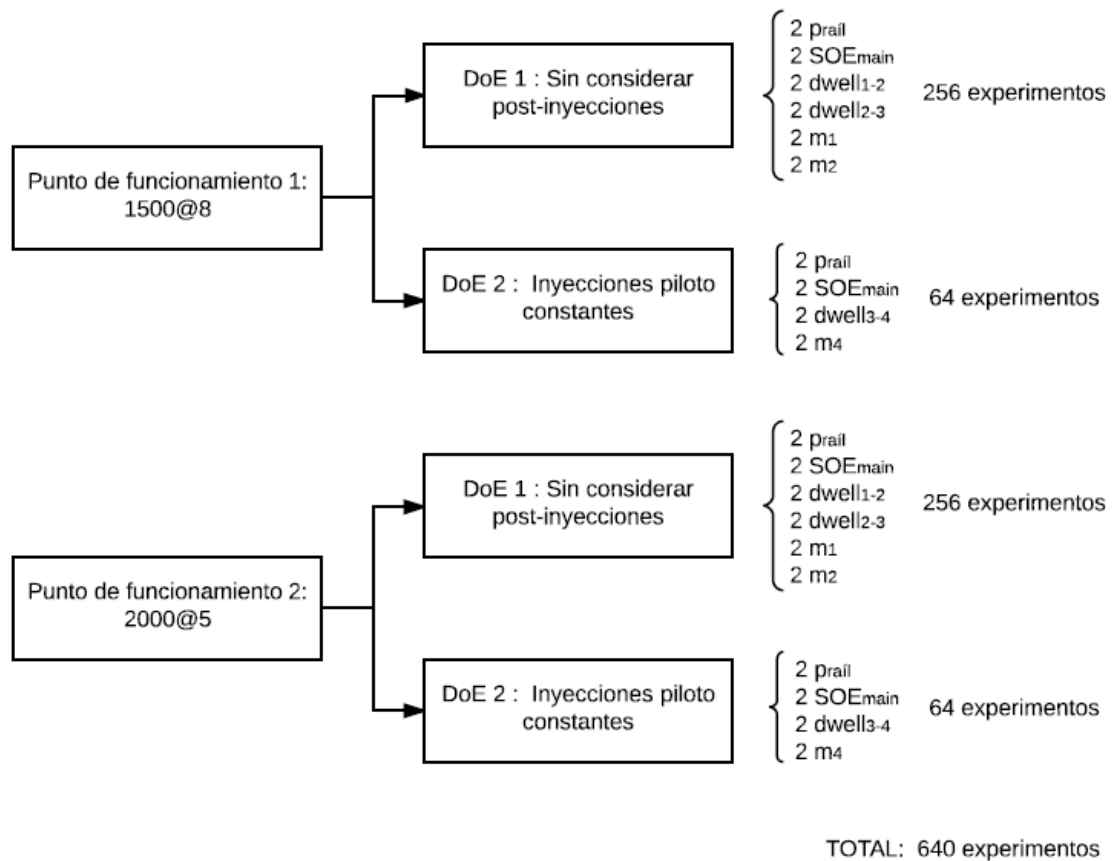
Punto de funcionamiento 1:
1500@8

DoE 1 : Sin considerar post-inyecciones

2 $p_{raíl}$
2 $SOE_{main}$
2 $dwell_{1-2}$
2 $dwell_{2-3}$
2 $m_1$
2 $m_2$

256 experimentos

DoE 2 : Inyecciones piloto constantes

2 $p_{raíl}$
2 $SOE_{main}$
2 $dwell_{3-4}$
2 $m_4$

64 experimentos

Punto de funcionamiento 2:
2000@5

DoE 1 : Sin considerar post-inyecciones

2 $p_{raíl}$
2 $SOE_{main}$
2 $dwell_{1-2}$
2 $dwell_{2-3}$
2 $m_1$
2 $m_2$

256 experimentos

DoE 2 : Inyecciones piloto constantes

2 $p_{raíl}$
2 $SOE_{main}$
2 $dwell_{3-4}$
2 $m_4$

64 experimentos

TOTAL: 640 experimentos